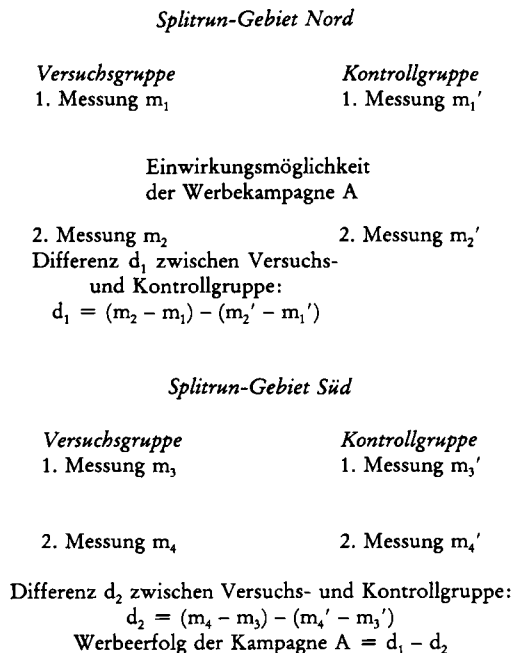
Splitrun-Gebiet Nord

Versuchsgruppe
1. Messung $m_1$

Kontrollgruppe
1. Messung $m_1'$

Einwirkungsmöglichkeit der Werbekampagne A

2. Messung $m_2$

2. Messung $m_2'$

Differenz $d_1$ zwischen Versuchs- und Kontrollgruppe:
$d_1 = (m_2 - m_1) - (m_2' - m_1')$

Splitrun-Gebiet Süd

Versuchsgruppe
1. Messung $m_3$

Kontrollgruppe
1. Messung $m_3'$

2. Messung $m_4$

2. Messung $m_4'$

Differenz $d_2$ zwischen Versuchs- und Kontrollgruppe:
$d_2 = (m_4 - m_3) - (m_4' - m_3')$
Werbeerfolg der Kampagne A $= d_1 - d_2$